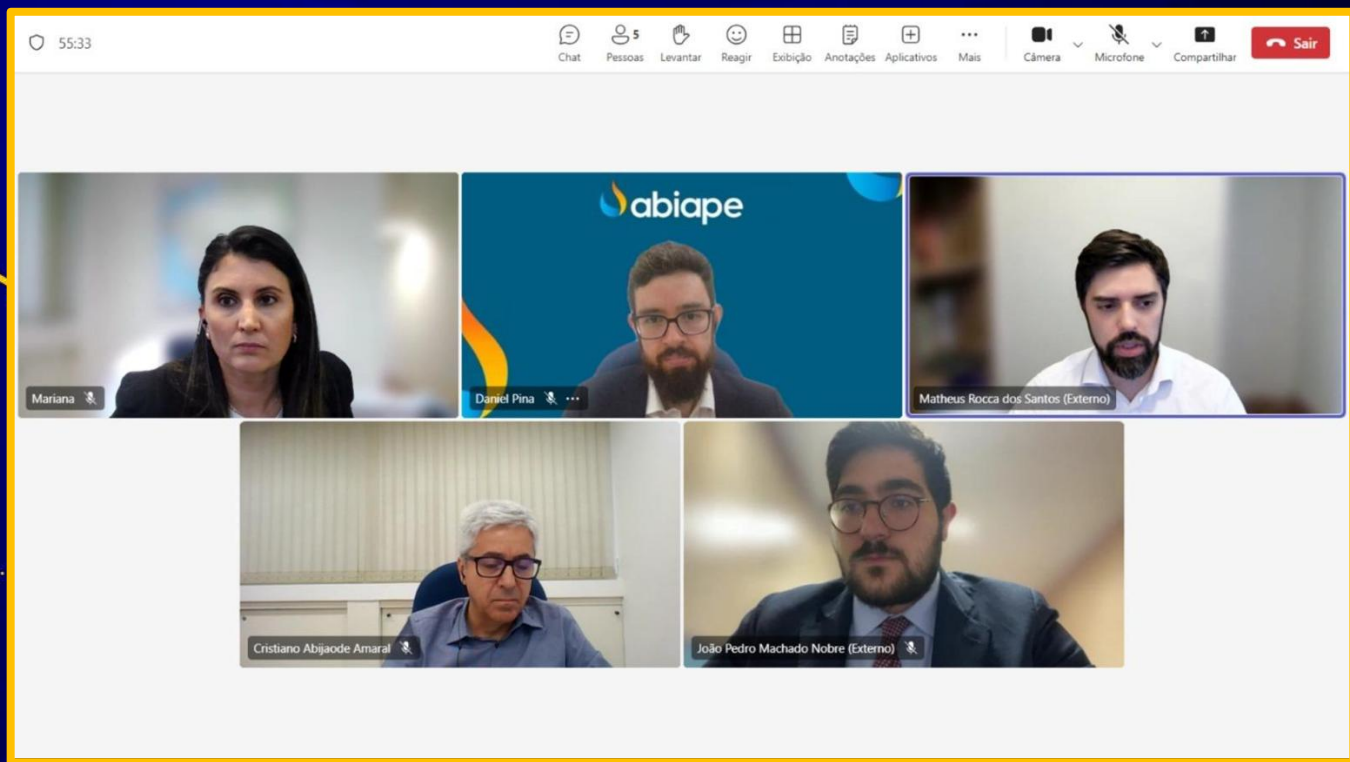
55:33

Chat
5
Pessoas
Levantar
Reagir
Exibição
Anotações
Aplicativos
Mais
Câmera
Microfone
Compartilhar
Sair

Mariana

abiape

Daniel Pina

Matheus Rocca dos Santos (Externo)

Cristiano Abijaode Amaral

João Pedro Machado Nobre (Externo)